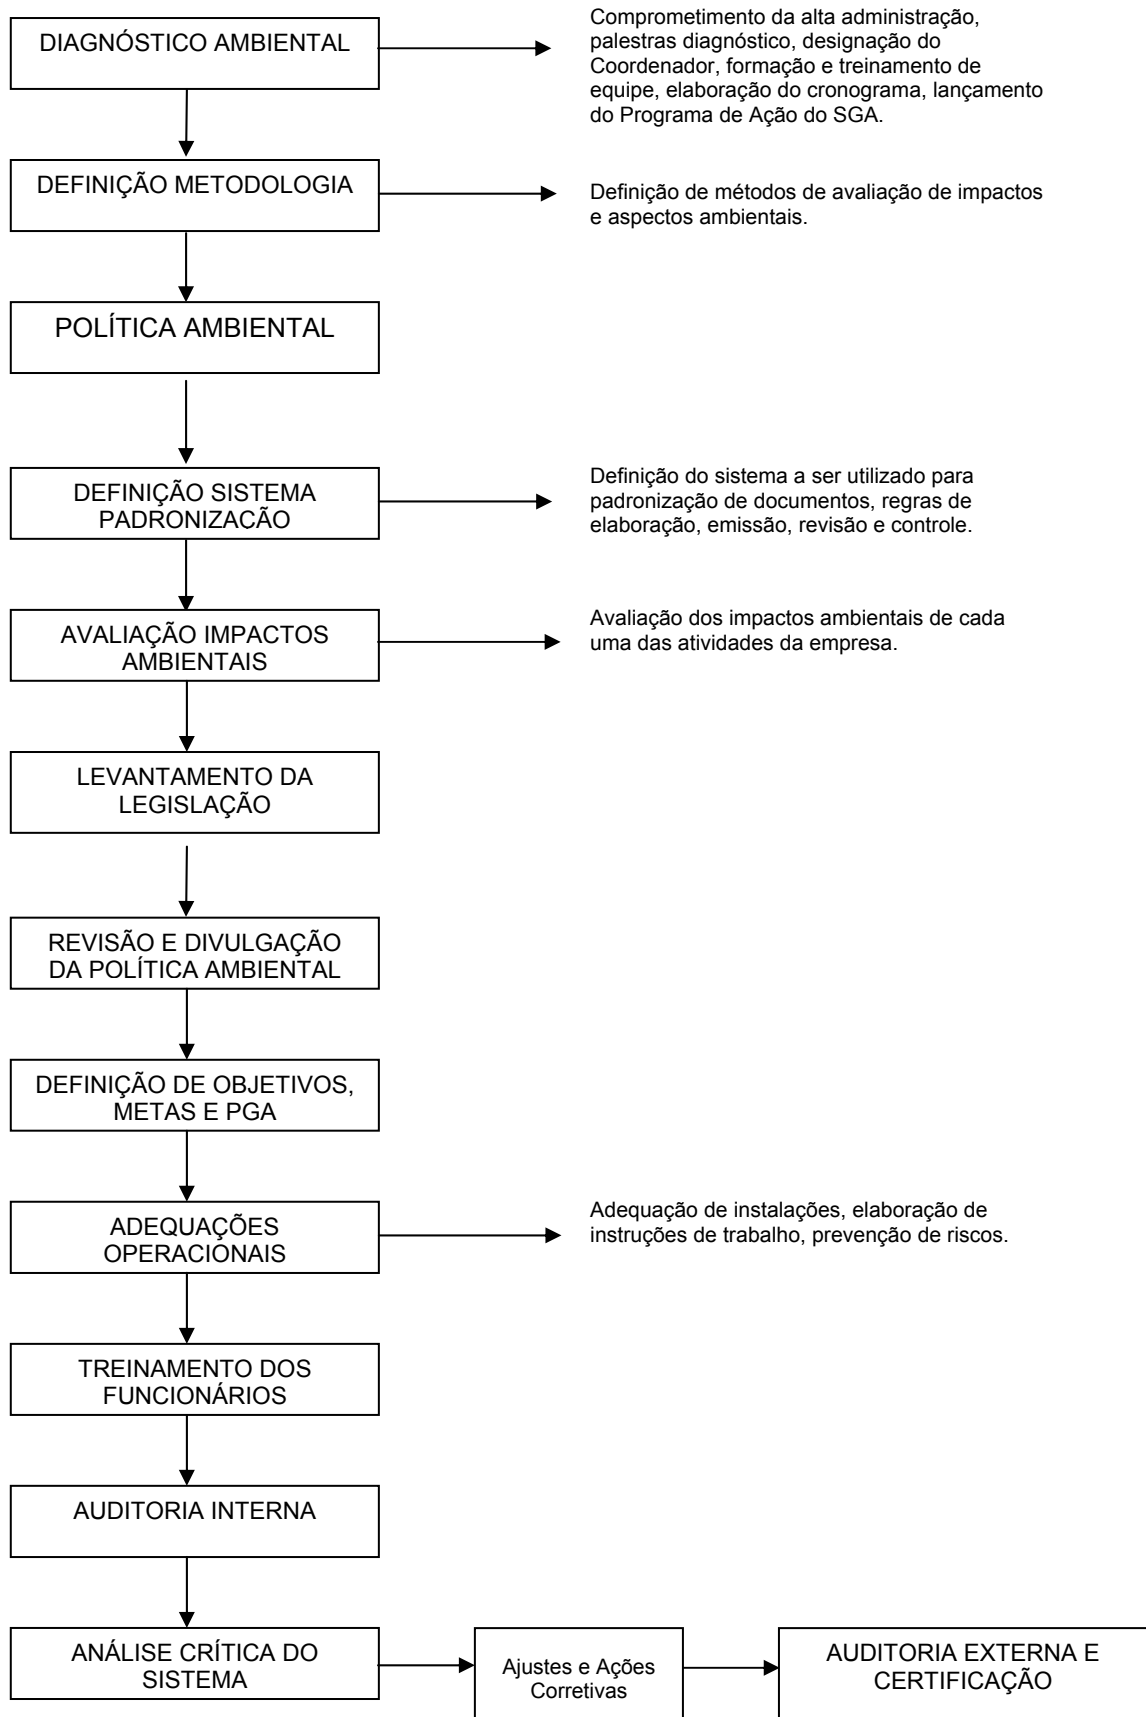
DIAGNÓSTICO AMBIENTAL

Comprometimento da alta administração, palestras diagnóstico, designação do Coordenador, formação e treinamento de equipe, elaboração do cronograma, lançamento do Programa de Ação do SGA.

DEFINIÇÃO METODOLOGIA

Definição de métodos de avaliação de impactos e aspectos ambientais.

POLÍTICA AMBIENTAL

DEFINIÇÃO SISTEMA PADRONIZAÇÃO

Definição do sistema a ser utilizado para padronização de documentos, regras de elaboração, emissão, revisão e controle.

AVALIAÇÃO IMPACTOS AMBIENTAIS

Avaliação dos impactos ambientais de cada uma das atividades da empresa.

LEVANTAMENTO DA LEGISLAÇÃO

REVISÃO E DIVULGAÇÃO DA POLÍTICA AMBIENTAL

DEFINIÇÃO DE OBJETIVOS, METAS E PGA

ADEQUAÇÕES OPERACIONAIS

Adequação de instalações, elaboração de instruções de trabalho, prevenção de riscos.

TREINAMENTO DOS FUNCIONÁRIOS

AUDITORIA INTERNA

ANÁLISE CRÍTICA DO SISTEMA

Ajustes e Ações Corretivas

AUDITORIA EXTERNA E CERTIFICAÇÃO